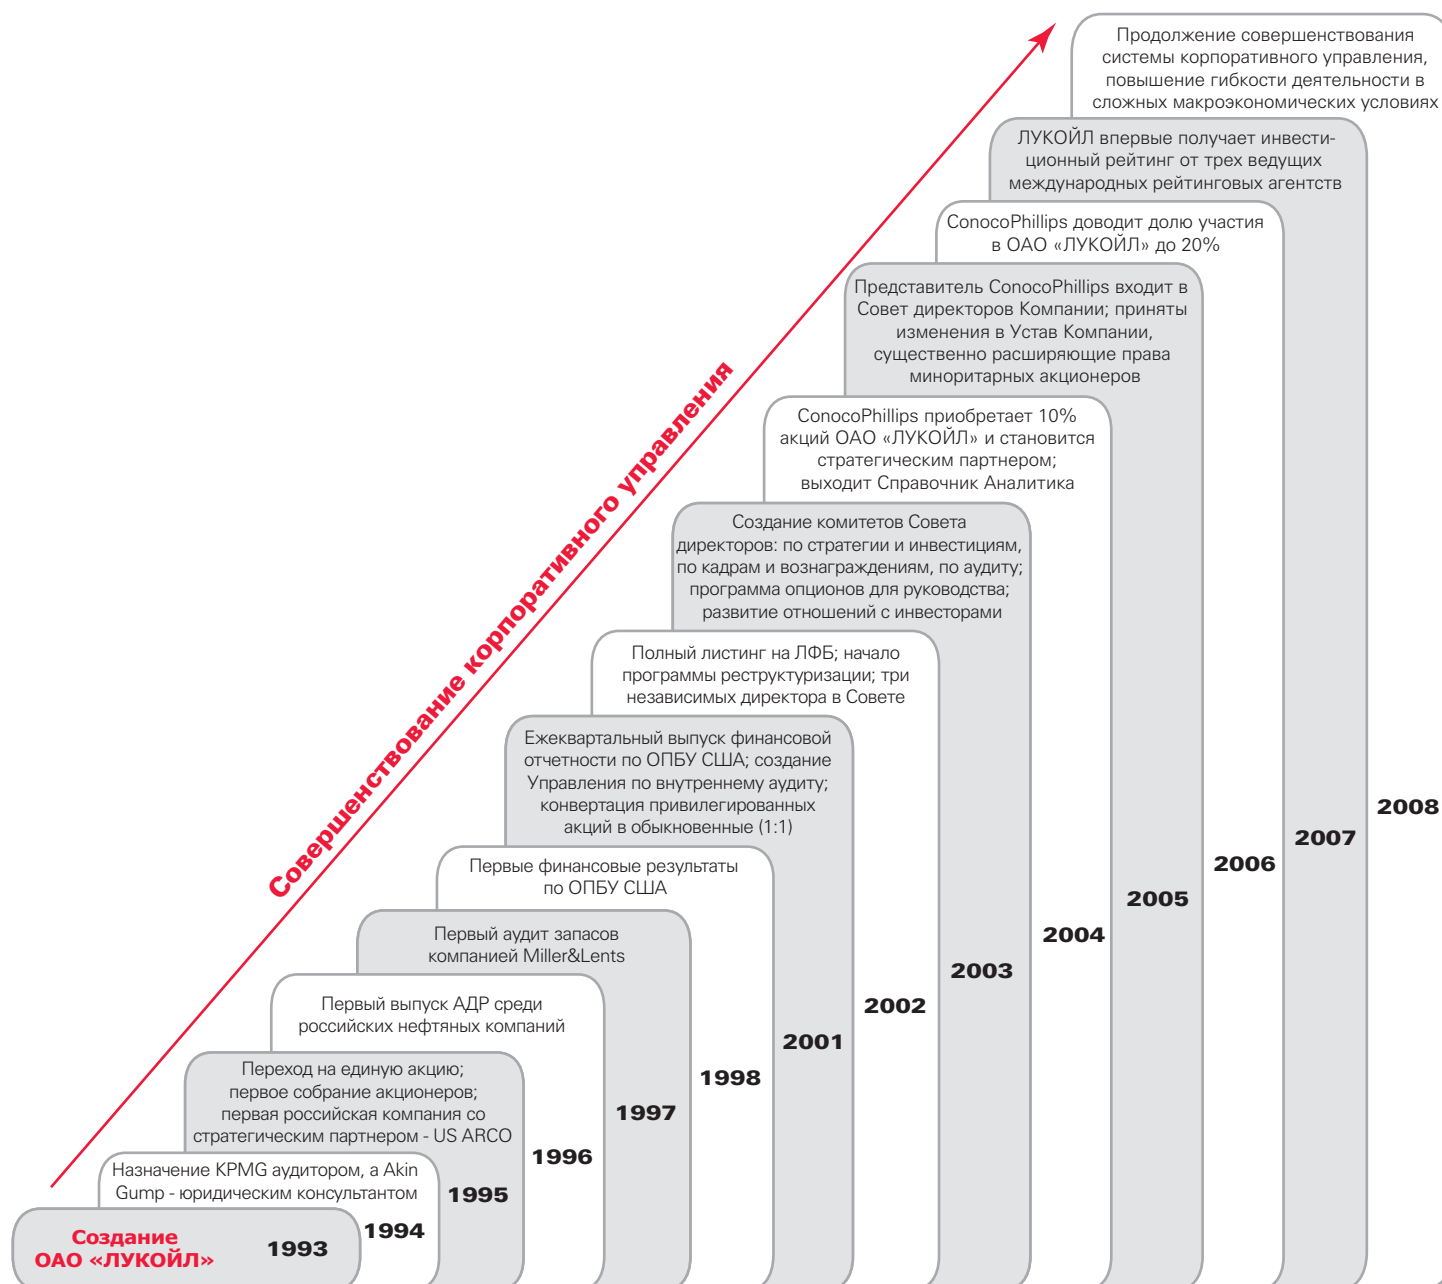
Совершенствование корпоративного управления

Создание ОАО «ЛУКОЙЛ» 1993

Назначение KPMG аудитором, а Akin Gump - юридическим консультантом 1994

Переход на единую акцию; первое собрание акционеров; первая российская компания со стратегическим партнером - US ARCO 1995

Первый выпуск АДР среди российских нефтяных компаний 1996

Первый аудит запасов компанией Miller&Lents 1997

Первые финансовые результаты по ОПБУ США 1998

Ежеквартальный выпуск финансовой отчетности по ОПБУ США; создание Управления по внутреннему аудиту; конвертация привилегированных акций в обыкновенные (1:1) 2001

Полный листинг на ЛФБ; начало программы реструктуризации; три независимых директора в Совете 2002

Создание комитетов Совета директоров: по стратегии и инвестициям, по кадрам и вознаграждениям, по аудиту; программа опционов для руководства; развитие отношений с инвесторами 2003

ConocoPhillips приобретает 10% акций ОАО «ЛУКОЙЛ» и становится стратегическим партнером; выходит Справочник Аналитика 2004

Представитель ConocoPhillips входит в Совет директоров Компании; приняты изменения в Устав Компании, существенно расширяющие права миноритарных акционеров 2005

ConocoPhillips доводит долю участия в ОАО «ЛУКОЙЛ» до 20% 2006

ЛУКОЙЛ впервые получает инвестиционный рейтинг от трех ведущих международных рейтинговых агентств 2007

Продолжение совершенствования системы корпоративного управления, повышение гибкости деятельности в сложных макроэкономических условиях 2008